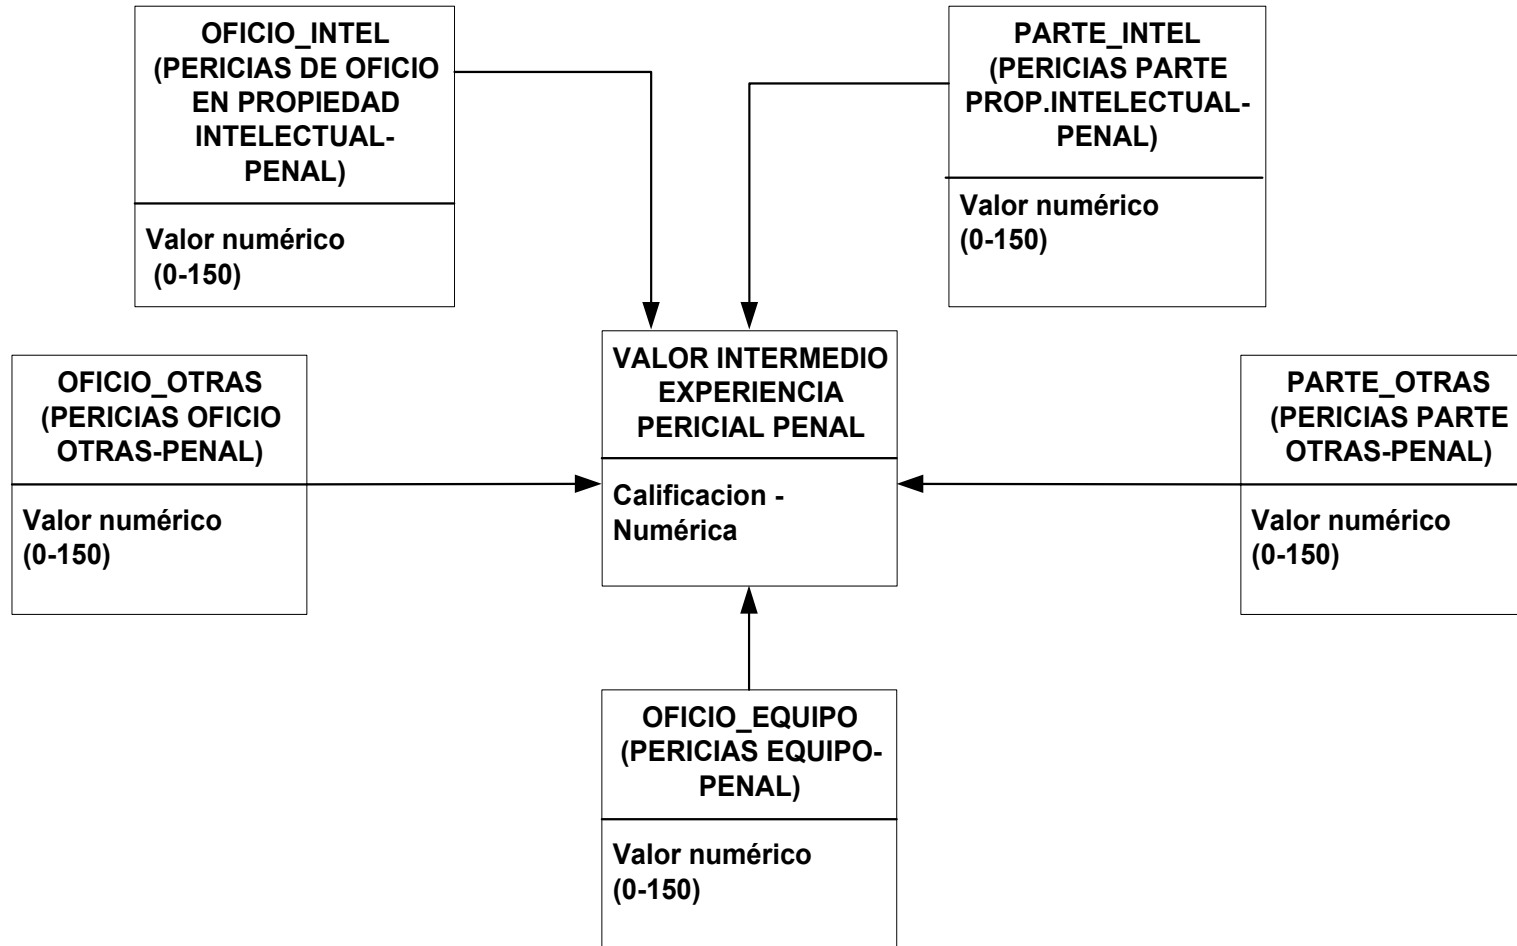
OFICIO_INTEL
(PERICIAS DE OFICIO EN PROPIEDAD INTELECTUAL-PENAL)

Valor numérico
(0-150)

PARTE_INTEL
(PERICIAS PARTE PROP.INTELECTUAL-PENAL)

Valor numérico
(0-150)

OFICIO_OTRAS
(PERICIAS OFICIO OTRAS-PENAL)

Valor numérico
(0-150)

VALOR INTERMEDIO EXPERIENCIA PERICIAL PENAL

Calificacion - Numérica

PARTE_OTRAS
(PERICIAS PARTE OTRAS-PENAL)

Valor numérico
(0-150)

OFICIO_EQUIPO
(PERICIAS EQUIPO-PENAL)

Valor numérico
(0-150)